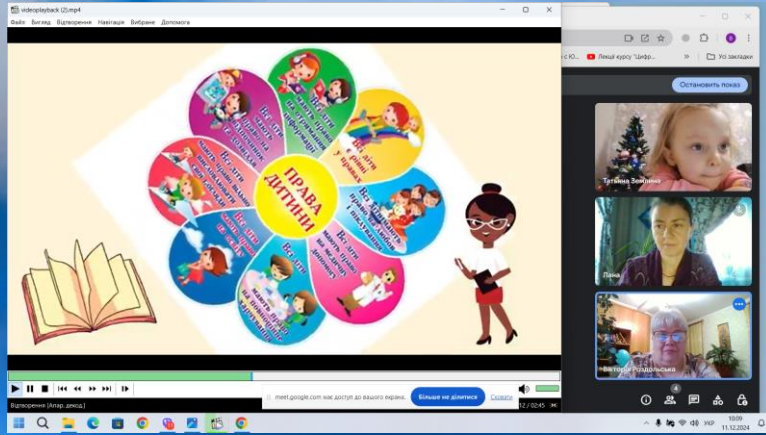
videoplayback (2).mp4

Файл Вигляд Відтворення Навігація Вибране Допомога

ПРАВА ДИТИНИ

Всі діти рівні у правах

Всі діти мають право на медичну допомогу

Всі діти мають право на освіту

Всі діти мають право на відпочинок

Всі діти мають право на ім'я

Всі діти мають право на життя

с Ю... Лекції курсу "Цифр...

Усі закладки

Остановить показ

Тетяна Зінченко

Лана

Вікторія Роздольська

meet.google.com має доступ до вашого екрана.

Більше не ділитися

Сховати

Відтворення [Апар. декод.]

12 / 02:45

УКР

10:09

11.12.2024